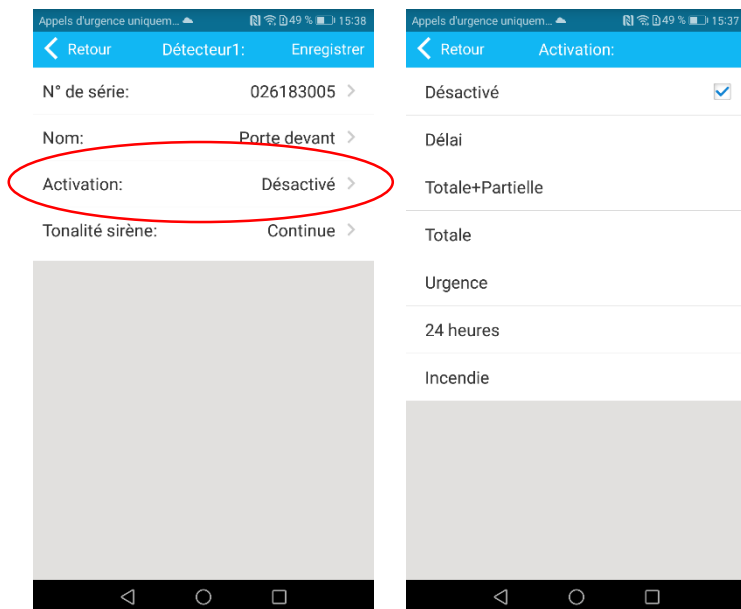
Appels d'urgence uniquem... 49 % 15:38

Retour Détecteur1: Enregistrer

N° de série: 026183005

Nom: Porte devant

Activation: Désactivé

Tonalité sirène: Continue

Appels d'urgence uniquem... 49 % 15:37

Retour Activation:

Désactivé

Délai

Totale+Partielle

Totale

Urgence

24 heures

Incendie